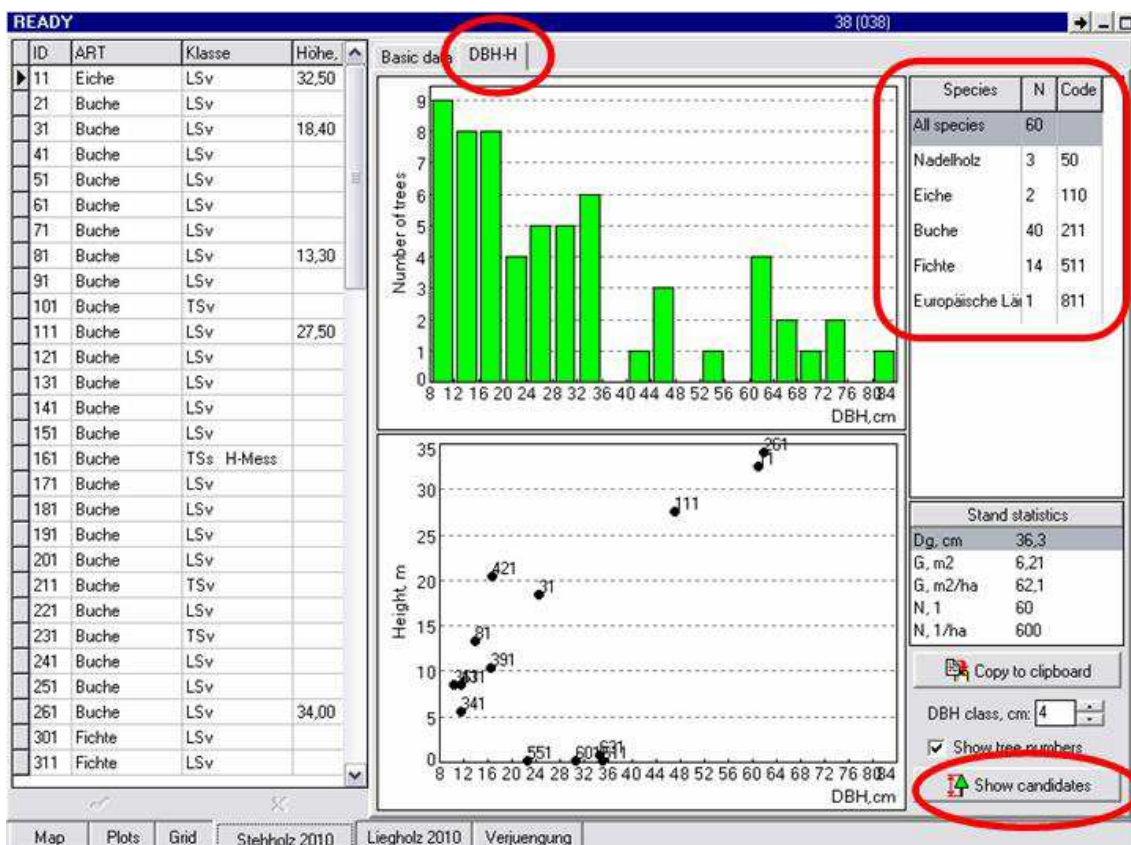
READY 38 (038)

| ID | ART | Klasse | Höhe, |
|---|---|---|---|
| 11 | Eiche | LSv | 32,50 |
| 21 | Buche | LSv | |
| 31 | Buche | LSv | 18,40 |
| 41 | Buche | LSv | |
| 51 | Buche | LSv | |
| 61 | Buche | LSv | |
| 71 | Buche | LSv | |
| 81 | Buche | LSv | 13,30 |
| 91 | Buche | LSv | |
| 101 | Buche | TSv | |
| 111 | Buche | LSv | 27,50 |
| 121 | Buche | LSv | |
| 131 | Buche | LSv | |
| 141 | Buche | LSv | |
| 151 | Buche | LSv | |
| 161 | Buche | TSs H-Mess | |
| 171 | Buche | LSv | |
| 181 | Buche | LSv | |
| 191 | Buche | LSv | |
| 201 | Buche | LSv | |
| 211 | Buche | TSv | |
| 221 | Buche | LSv | |
| 231 | Buche | TSv | |
| 241 | Buche | LSv | |
| 251 | Buche | LSv | |
| 261 | Buche | LSv | 34,00 |
| 301 | Fichte | LSv | |
| 311 | Fichte | LSv | |

Basic data DBH-H

Number of trees
9 8 7 6 5 4 3 2 1 0
8 12 16 20 24 28 32 36 40 44 48 52 56 60 64 68 72 76 80 84
DBH,cm

Height, m
35 30 25 20 15 10 5 0
261 1 111 421 31 81 391 241 131 341 551 601 631 511
8 12 16 20 24 28 32 36 40 44 48 52 56 60 64 68 72 76 80 84
DBH,cm

| Species | N | Code |
|---|---|---|
| All species | 60 | |
| Nadelholz | 3 | 50 |
| Eiche | 2 | 110 |
| Buche | 40 | 211 |
| Fichte | 14 | 511 |
| Europäische Läı | 1 | 811 |

Stand statistics

| | |
|---|---|
| Dg, cm | 36,3 |
| G, m2 | 6,21 |
| G, m2/ha | 62,1 |
| N, 1 | 60 |
| N, 1/ha | 600 |

Copy to clipboard
DBH class, cm: 4
Show tree numbers
Show candidates

Map Plots Grid Stehholz 2010 Liegholz 2010 Verjuengung